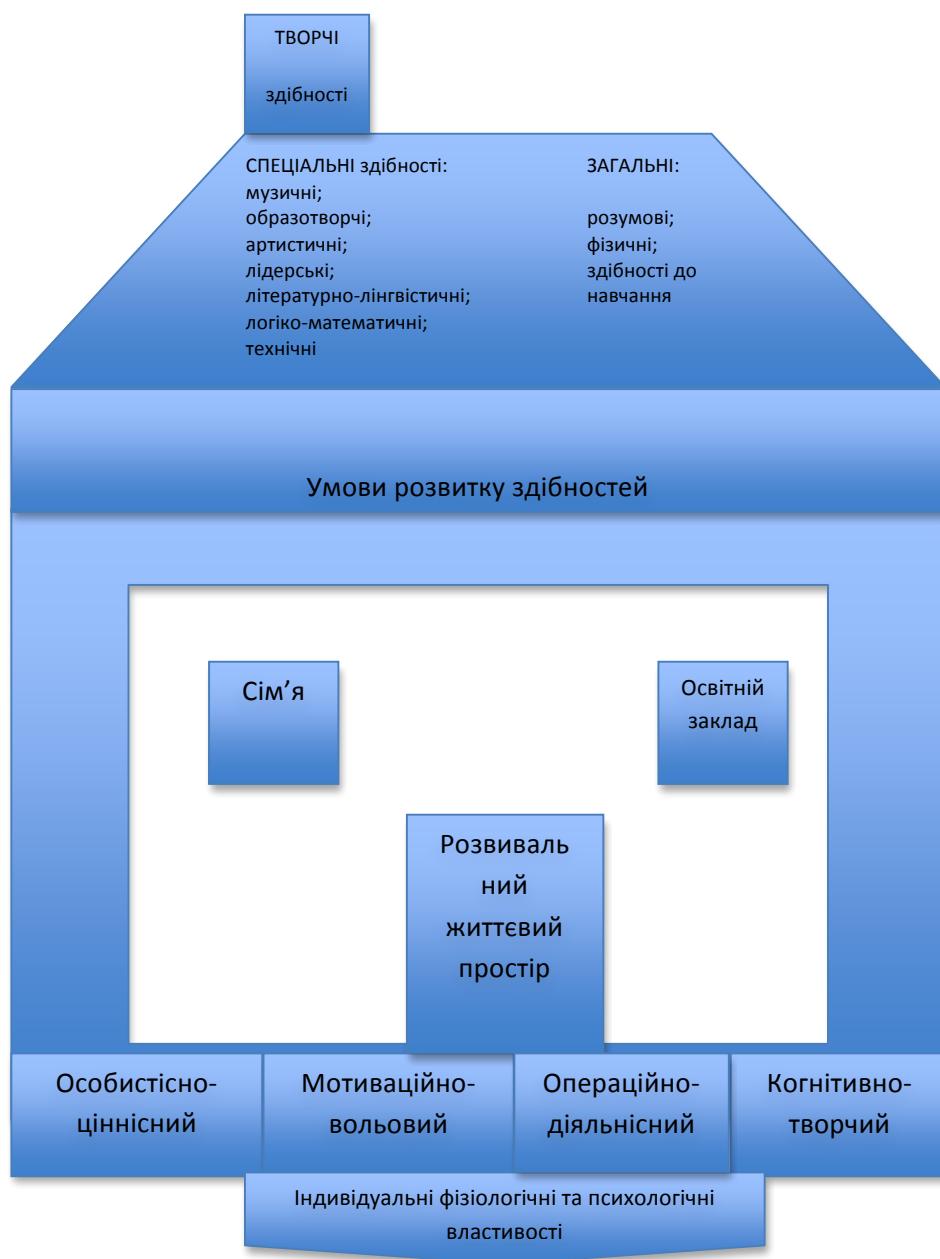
ТВОРЧІ

здібності

СПЕЦІАЛЬНІ здібності:
музичні;
образотворчі;
артистичні;
лідерські;
літературно-лінгвістичні;
логіко-математичні;
технічні

ЗАГАЛЬНІ:

розумові;
фізичні;
здібності до навчання

Умови розвитку здібностей

Сім'я

Освітній заклад

Розвивальний життєвий простір

Особистісно-ціннісний

Мотиваційно-вольовий

Операційно-діяльнісний

Когнітивно-творчий

Індивідуальні фізіологічні та психологічні властивості